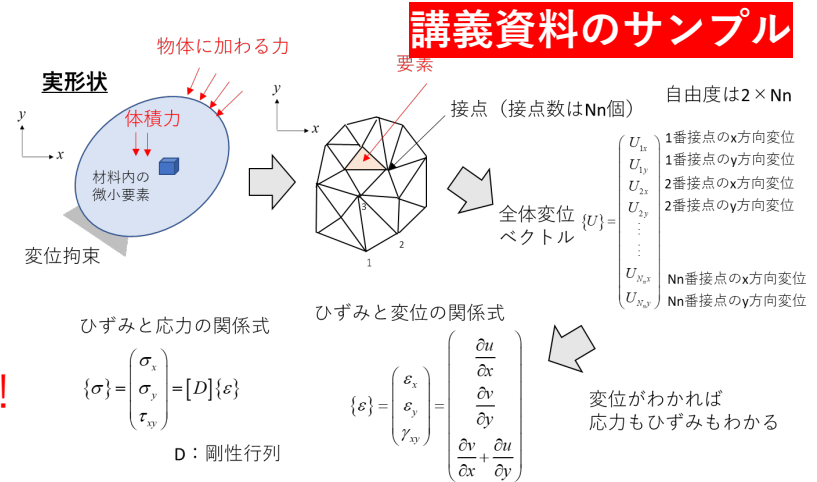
講義資料のサンプル

物体に加わる力

実形状

$y$

$x$

体積力

材料内の微小要素

変位拘束

要素

$y$

$x$

接点（接点数はNn個）

3

2

1

自由度は2×Nn

全体変位ベクトル $\{U\} = \begin{pmatrix} U_{1x} \\ U_{1y} \\ U_{2x} \\ U_{2y} \\ \vdots \\ \vdots \\ U_{N_n x} \\ U_{N_n y} \end{pmatrix}$

1番接点のx方向変位
1番接点のy方向変位
2番接点のx方向変位
2番接点のy方向変位
Nn番接点のx方向変位
Nn番接点のy方向変位

ひずみと応力の関係式

$\{\sigma\} = \begin{pmatrix} \sigma_x \\ \sigma_y \\ \tau_{xy} \end{pmatrix} = [D]\{\varepsilon\}$

D：剛性行列

ひずみと変位の関係式

$\{\varepsilon\} = \begin{pmatrix} \varepsilon_x \\ \varepsilon_y \\ \gamma_{xy} \end{pmatrix} = \begin{pmatrix} \frac{\partial u}{\partial x} \\ \frac{\partial v}{\partial y} \\ \frac{\partial v}{\partial x} + \frac{\partial u}{\partial y} \end{pmatrix}$

変位がわかれば
応力もひずみもわかる

!